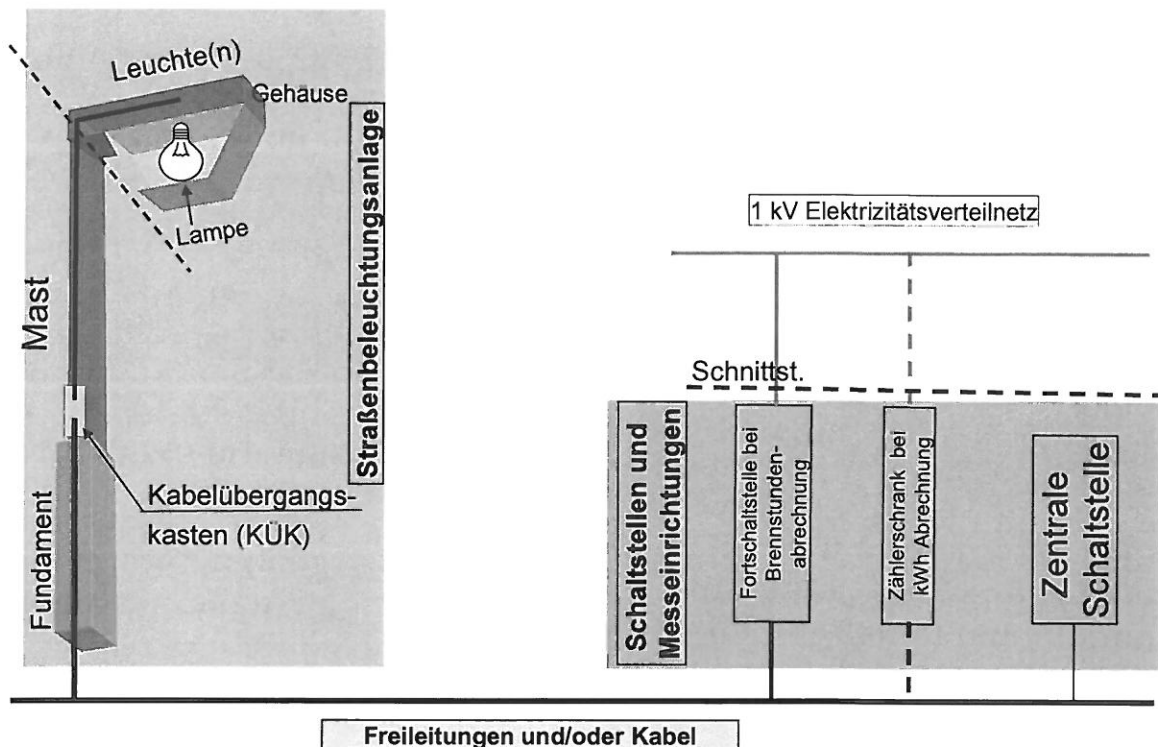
Leuchte(n)

Gehause

Lampe

Mast

Straßenbeleuchtungsanlage

Kabelübergangskasten (KÜK)

Fundament

1 kV Elektrizitätsverteilnetz

Schnittst.

Schaltstellen und Messeinrichtungen

Fortschaltstelle bei Brennstundenabrechnung

Zählerschrank bei kWh Abrechnung

Zentrale Schaltstelle

Freileitungen und/oder Kabel